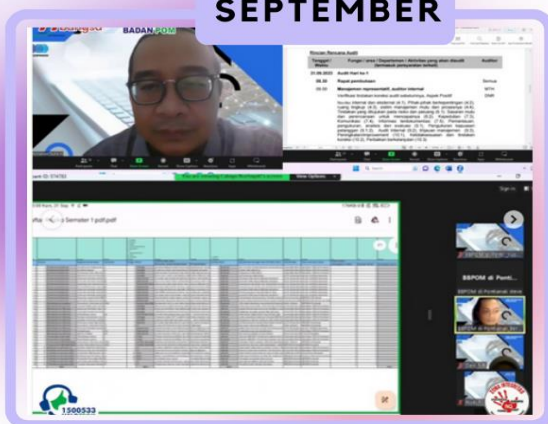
SEPTEMBER

BADAN POM

Rincian Rencana Audit

| Tanggal / Waktu | Fungsi / area / Departemen / Aktivitas yang akan diaudit (termasuk penyesuaian sesuai) | Auditee |
|---|---|---|
| 21.09.2023 | Audit Hari ke-1 | |
| 08.30 | Rapat pembukaan | Semua |
| 09.00 | Manajemen representatif, auditor internal | MTH |
| | Verifikasi tindakan koreksi audit sebelumnya, Aspek Positif | SMR |

View Options

Semester 1.pdf

BBPOM di Ponti...

1500533